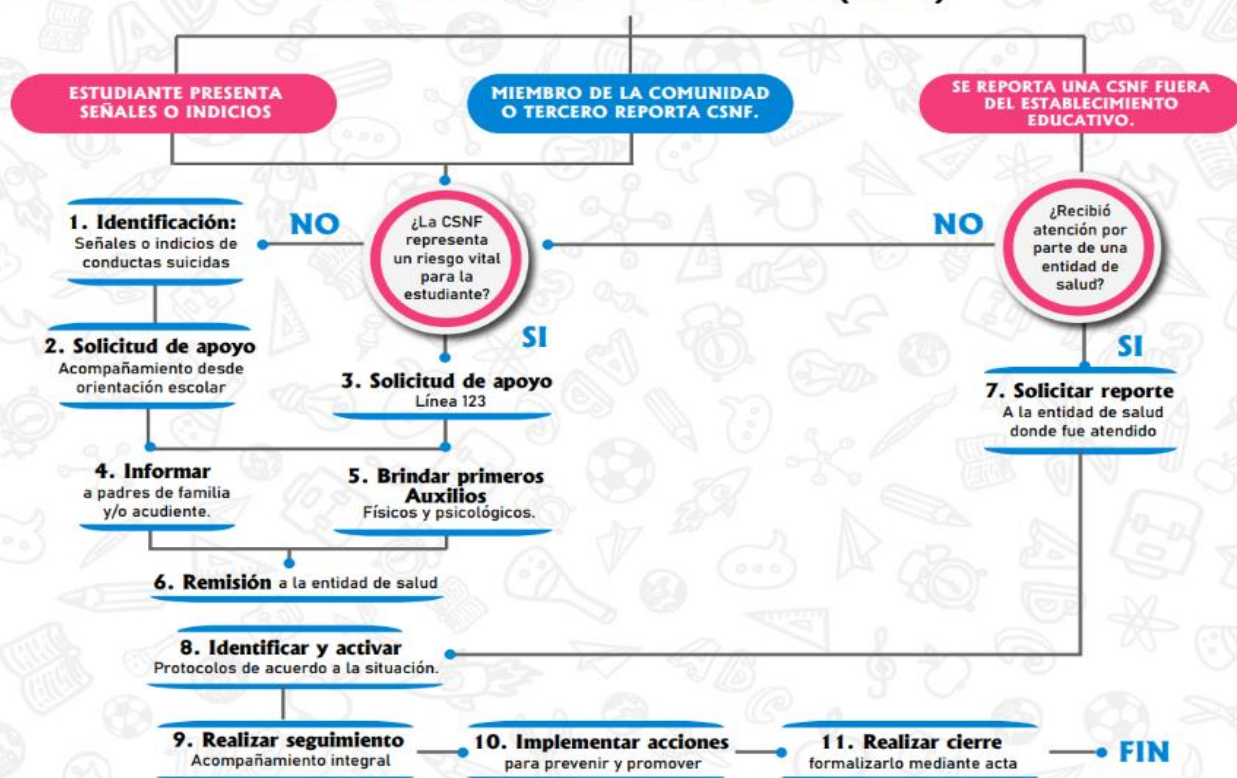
ESTUDIANTE PRESENTA SEÑALES O INDICIOS

MIEMBRO DE LA COMUNIDAD O TERCERO REPORTA CSNF.

SE REPORTA UNA CSNF FUERA DEL ESTABLECIMIENTO EDUCATIVO.

1. Identificación:
Señales o indicios de conductas suicidas

NO

¿La CSNF representa un riesgo vital para la estudiante?

NO

¿Recibió atención por parte de una entidad de salud?

2. Solicitud de apoyo
Acompañamiento desde orientación escolar

SI

3. Solicitud de apoyo
Línea 123

SI

7. Solicitar reporte
A la entidad de salud donde fue atendido

4. Informar
a padres de familia y/o acudiente.

5. Brindar primeros Auxilios
Físicos y psicológicos.

6. Remisión a la entidad de salud

8. Identificar y activar
Protocolos de acuerdo a la situación.

9. Realizar seguimiento
Acompañamiento integral

10. Implementar acciones
para prevenir y promover

11. Realizar cierre
formalizarlo mediante acta

FIN